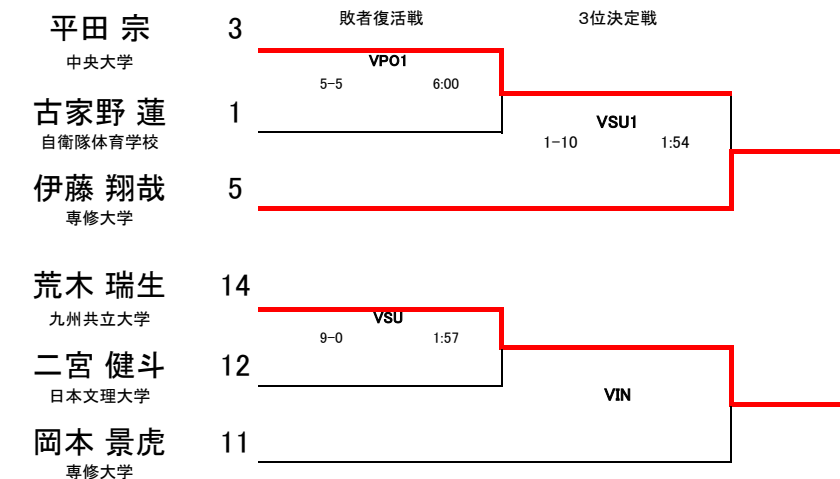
敗者復活戦

3位決定戦

平田 宗
中央大学
3

古家野 蓮
自衛隊体育学校
1

VPO1
5–5 6:00

VSU1
1–10 1:54

伊藤 翔哉
専修大学
5

荒木 瑞生
九州共立大学
14

VSU
9–0 1:57

二宮 健斗
日本文理大学
12

VIN

岡本 景虎
専修大学
11